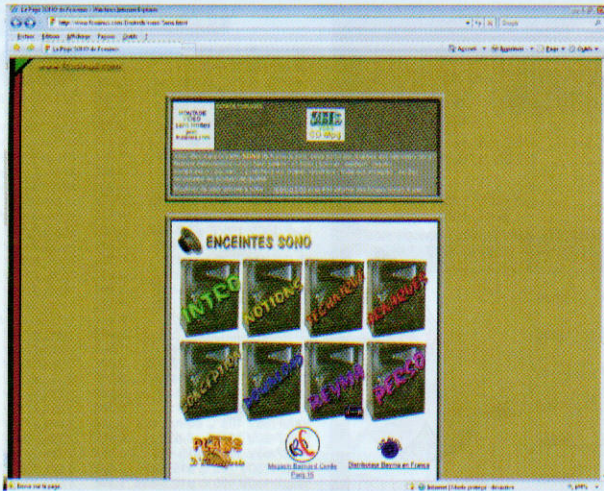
La Page SONO de Fosinus - Windows Internet Explorer

http://www.fosinus.com/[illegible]

Fichier Edition Affichage Favoris Outils ?

La Page SONO de Fosinus

Accueil Imprimer Page Outils

www.fosinus.com

MONTAGE VIDEO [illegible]

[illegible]

ENCEINTES SONO

INTRO

NOTIONS

TECHNIQUE

REMARQUES

CONCEPTION

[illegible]

BEYMA

DECCO

Magasin Bernard Cordé Paris 15

Distributeur Beyma en France

Internet

100%